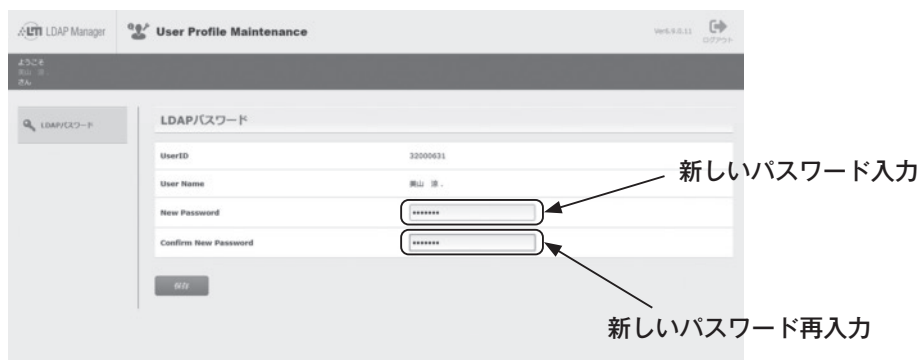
LTI LDAP Manager

User Profile Maintenance

Ver6.9.0.11

ログアウト

ようこそ
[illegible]
さん

LDAPパスワード

LDAPパスワード

| UserID | 32000631 |
|---|---|
| User Name | 奥山 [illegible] |
| New Password | •••••••• |
| Confirm New Password | •••••••• |

保存

新しいパスワード入力

新しいパスワード再入力